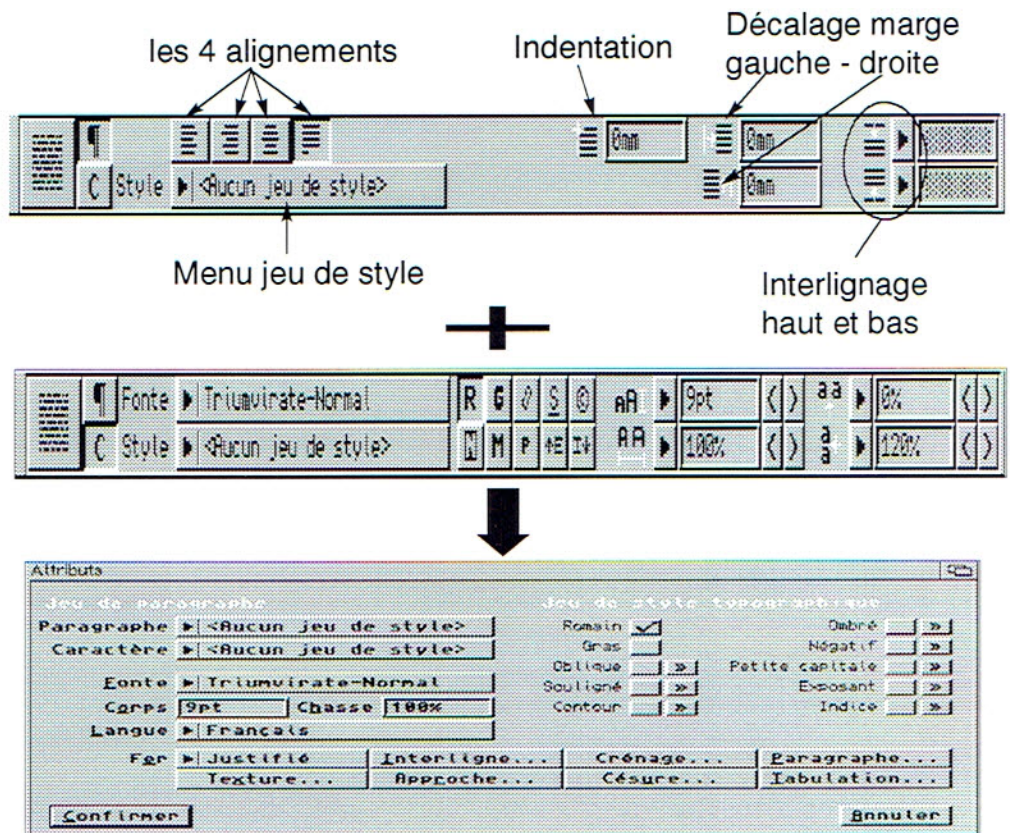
les 4 alignements

Indentation

Décalage marge gauche - droite

0mm

0mm

0mm

Style <Aucun jeu de style>

Menu jeu de style

Interlignage haut et bas

Fonte Triumvirate-Normal

R G $\ell$ S © AA 9pt ⟨ ⟩ aa 0% ⟨ ⟩

Style <Aucun jeu de style>

N M P +E I+ AA 100% ⟨ ⟩ a a 120% ⟨ ⟩

Attributs

Jeu de paragraphe

Paragraphe <Aucun jeu de style>

Caractère <Aucun jeu de style>

Fonte Triumvirate-Normal

Corps 9pt Chasse 100%

Langue Français

Fer Justifié Interligne... Crénage... Paragraphe...

Texture... Approche... Césure... Tabulation...

Jeu de style typographique

Romain

Gras

Oblique »

Souligné »

Contour »

Ombré »

Négatif »

Petite capitale »

Exposant »

Indice »

Confirmer

Annuler